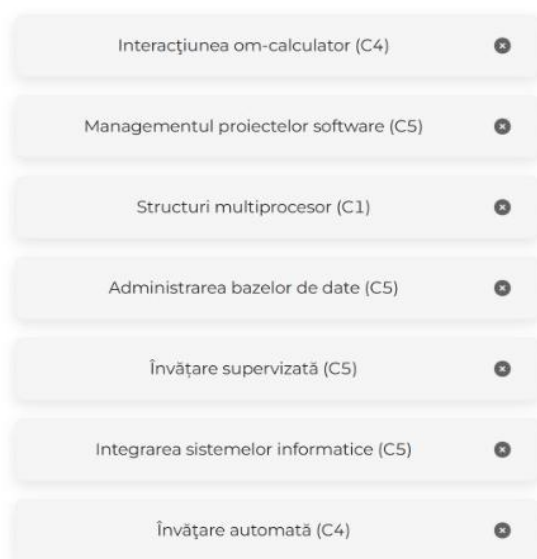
Interacţiunea om-calculator (C4)

Managementul proiectelor software (C5)

Structuri multiprocesor (C1)

Administrarea bazelor de date (C5)

Învățare supervizată (C5)

Integrarea sistemelor informatice (C5)

Învățare automată (C4)